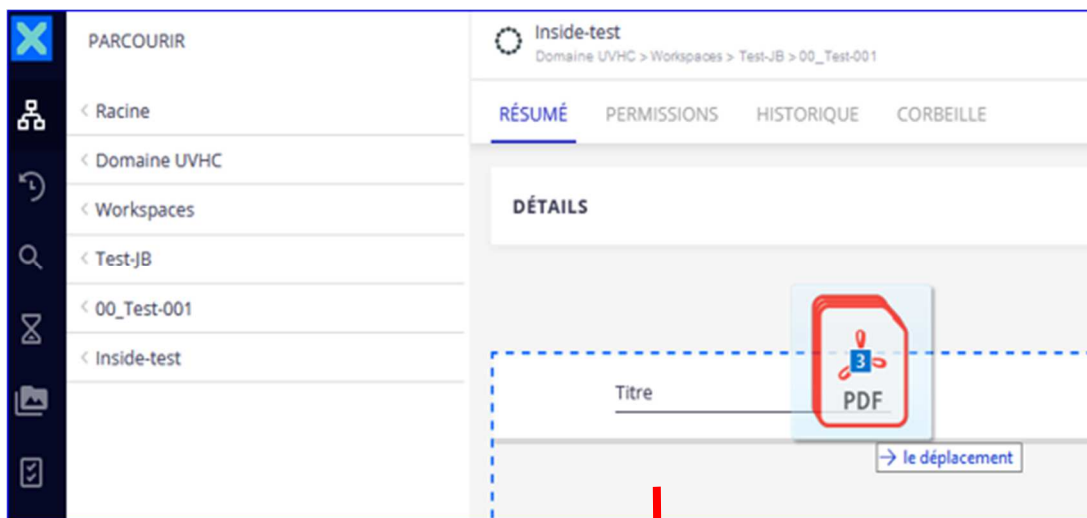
PARCOURIR

Racine
Domaine UVHC
Workspaces
Test-JB
00_Test-001
Inside-test

Inside-test
Domaine UVHC > Workspaces > Test-JB > 00_Test-001

RÉSUMÉ PERMISSIONS HISTORIQUE CORBEILLE

DÉTAILS

Titre

3
PDF

→ le déplacement